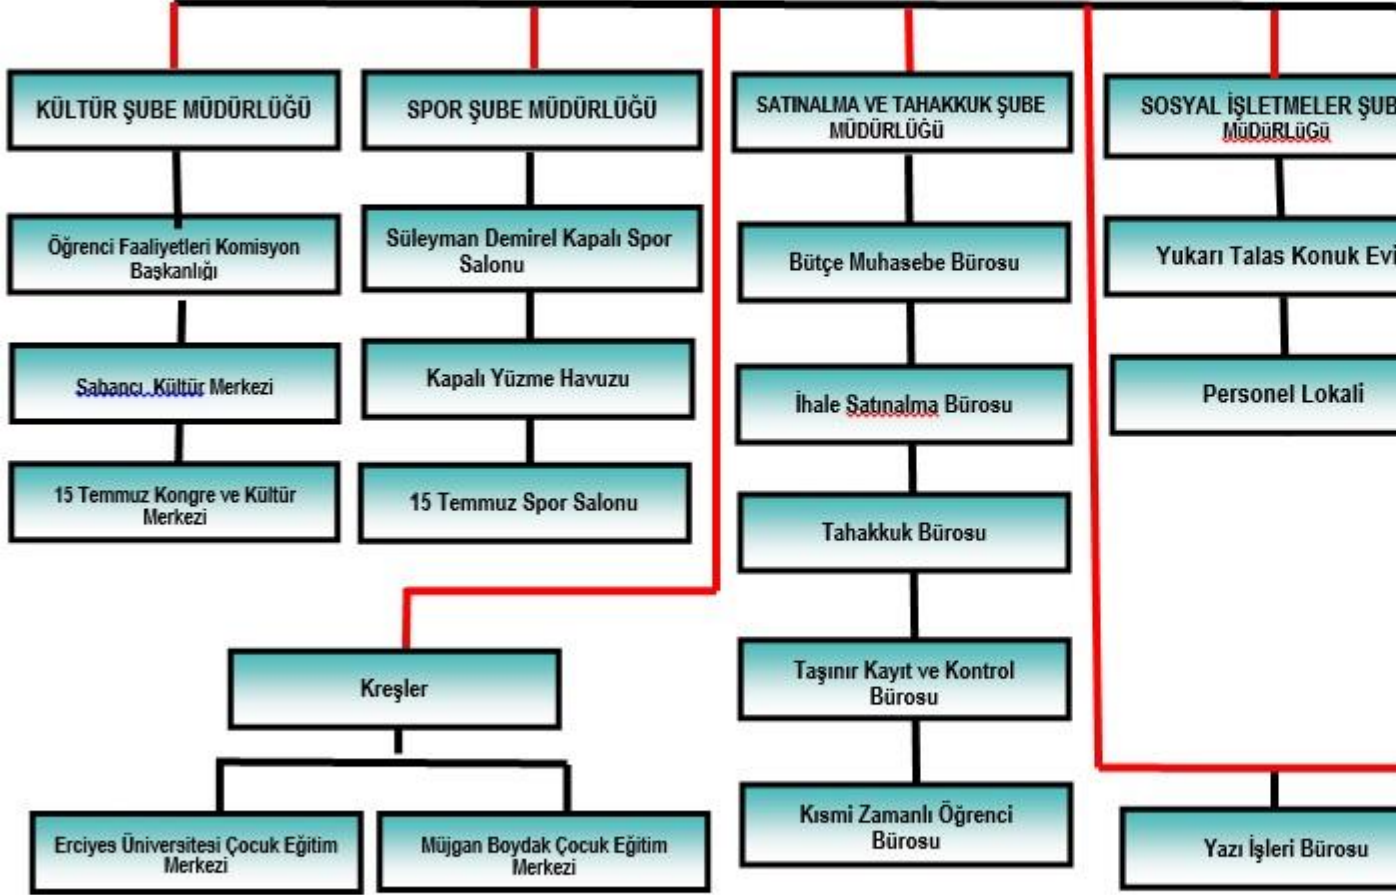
KÜLTÜR ŞUBE MÜDÜRLÜĞÜ

Öğrenci Faaliyetleri Komisyon Başkanlığı

Sabancı Kültür Merkezi

15 Temmuz Kongre ve Kültür Merkezi

SPOR ŞUBE MÜDÜRLÜĞÜ

Süleyman Demirel Kapalı Spor Salonu

Kapalı Yüzme Havuzu

15 Temmuz Spor Salonu

Kreşler

Erciyes Üniversitesi Çocuk Eğitim Merkezi

Müjgan Boydak Çocuk Eğitim Merkezi

SATINALMA VE TAHAKKUK ŞUBE MÜDÜRLÜĞÜ

Bütçe Muhasebe Bürosu

İhale Satınalma Bürosu

Tahakkuk Bürosu

Taşınır Kayıt ve Kontrol Bürosu

Kısmi Zamanlı Öğrenci Bürosu

SOSYAL İŞLETMELER ŞUB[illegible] MüDüRLüĞü

Yukarı Talas Konuk Evi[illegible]

Personel Lokali

Yazı İşleri Bürosu